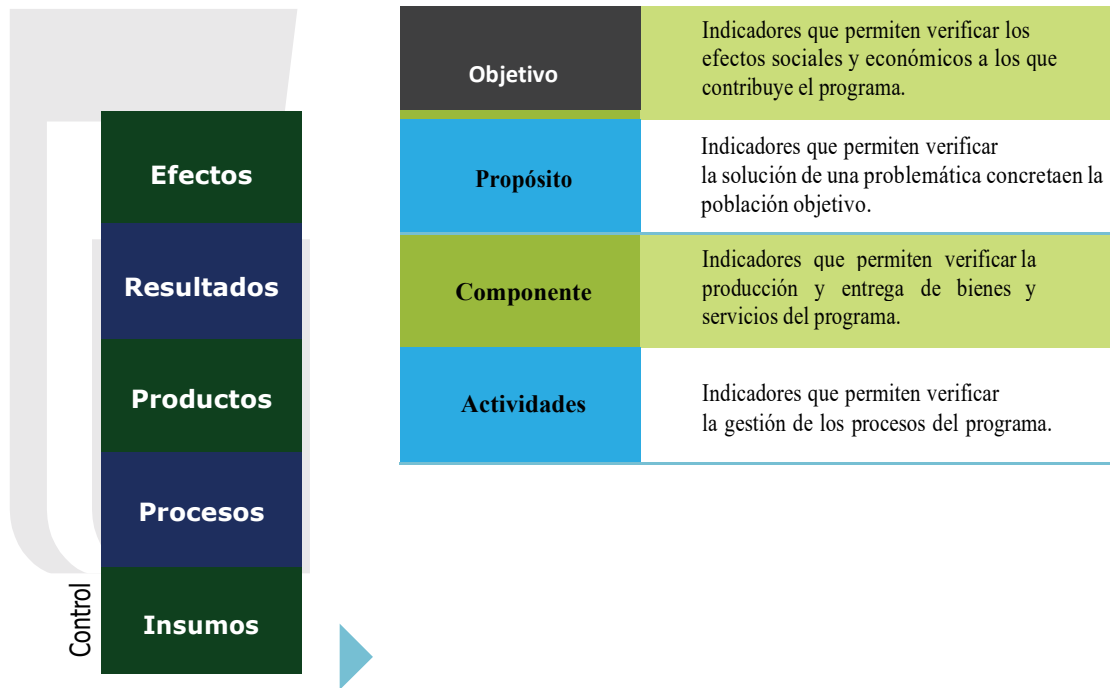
Efectos

Resultados

Productos

Procesos

Control

Insumos

| Objetivo | Indicadores que permiten verificar los efectos sociales y económicos a los que contribuye el programa. |
|---|---|
| Propósito | Indicadores que permiten verificar la solución de una problemática concretaen la población objetivo. |
| Componente | Indicadores que permiten verificar la producción y entrega de bienes y servicios del programa. |
| Actividades | Indicadores que permiten verificar la gestión de los procesos del programa. |